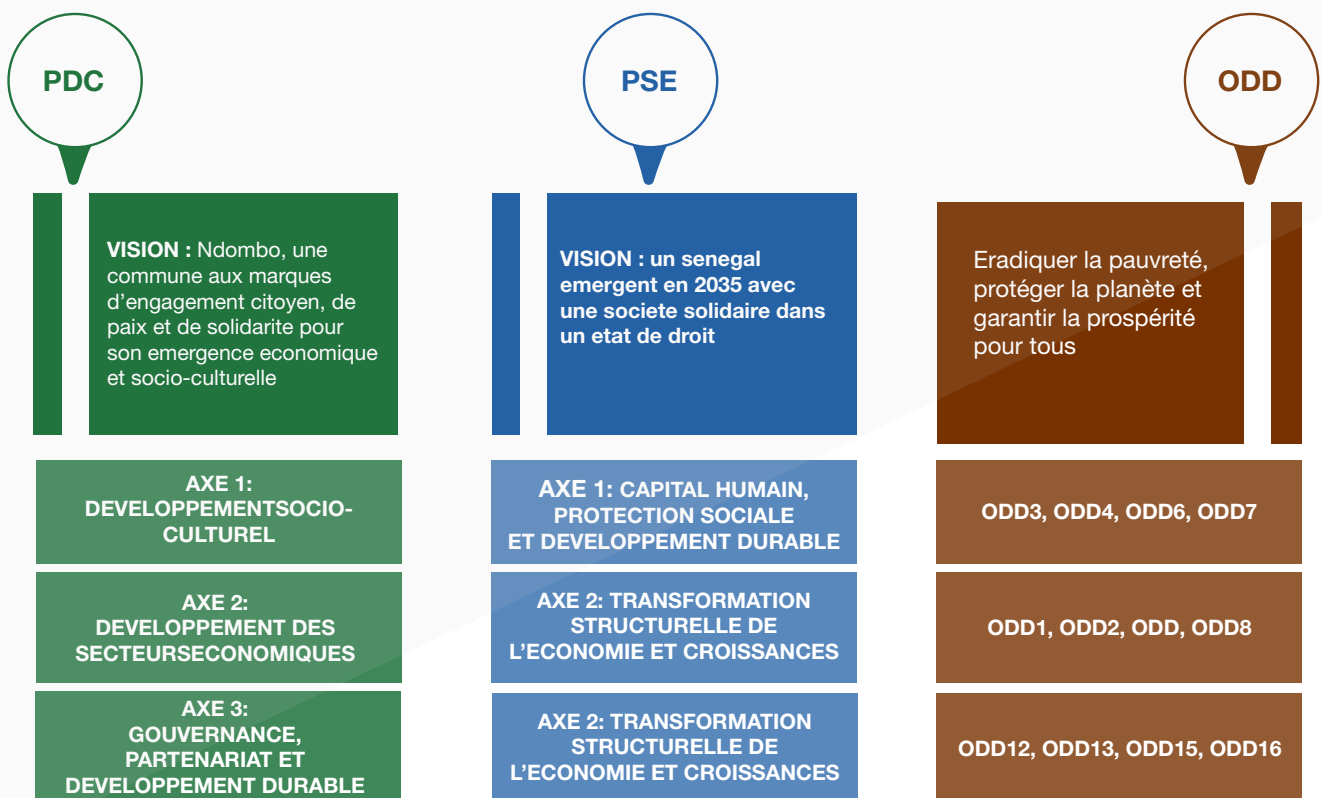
PDC

PSE

ODD

VISION : Ndombo, une commune aux marques d'engagement citoyen, de paix et de solidarite pour son emergence economique et socio-culturelle

VISION : un senegal emergent en 2035 avec une societe solidaire dans un etat de droit

Eradiquer la pauvreté, protéger la planète et garantir la prospérité pour tous

AXE 1: DEVELOPPEMENTSOCIO-CULTUREL

AXE 1: CAPITAL HUMAIN, PROTECTION SOCIALE ET DEVELOPPEMENT DURABLE

ODD3, ODD4, ODD6, ODD7

AXE 2: DEVELOPPEMENT DES SECTEURSECONOMIQUES

AXE 2: TRANSFORMATION STRUCTURELLE DE L'ECONOMIE ET CROISSANCES

ODD1, ODD2, ODD, ODD8

AXE 3: GOUVERNANCE, PARTENARIAT ET DEVELOPPEMENT DURABLE

AXE 2: TRANSFORMATION STRUCTURELLE DE L'ECONOMIE ET CROISSANCES

ODD12, ODD13, ODD15, ODD16